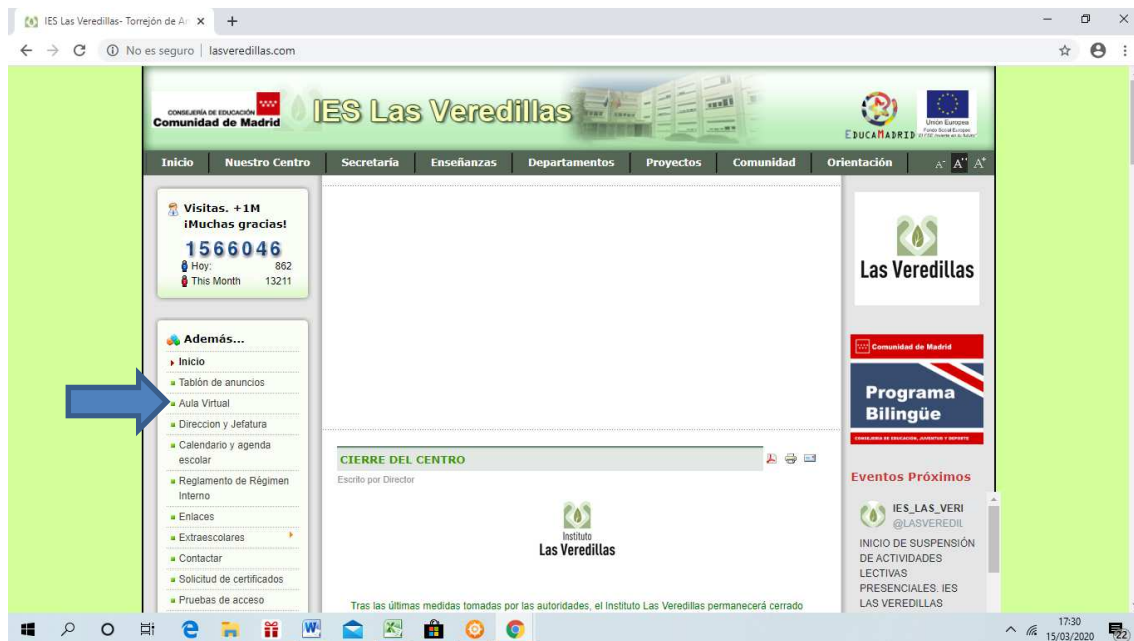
IES Las Veredillas- Torrejón de Ar ×
+
No es seguro | lasveredillas.com

CONSEJERÍA DE EDUCACIÓN
Comunidad de Madrid
IES Las Veredillas
EDUCAMADRID
Unión Europea
Fondo Social Europeo

Inicio Nuestro Centro Secretaría Enseñanzas Departamentos Proyectos Comunidad Orientación A- A A+

Visitas. +1M
¡Muchas gracias!
1566046
Hoy: 862
This Month 13211

Además...
Inicio
Tablón de anuncios
Aula Virtual
Direccion y Jefatura
Calendario y agenda escolar
Reglamento de Régimen Interno
Enlaces
Extraescolares
Contactar
Solicitud de certificados
Pruebas de acceso

CIERRE DEL CENTRO
Escrito por Director

Instituto
Las Veredillas

Tras las últimas medidas tomadas por las autoridades, el Instituto Las Veredillas permanecerá cerrado

Las Veredillas

Comunidad de Madrid
Programa Bilingüe
CONSEJERÍA DE EDUCACIÓN, JUVENTUD Y DEPORTE

Eventos Próximos
IES_LAS_VERI
@LASVEREDIL
INICIO DE SUSPENSIÓN DE ACTIVIDADES LECTIVAS PRESENCIALES. IES LAS VEREDILLAS

17:30
15/03/2020
22